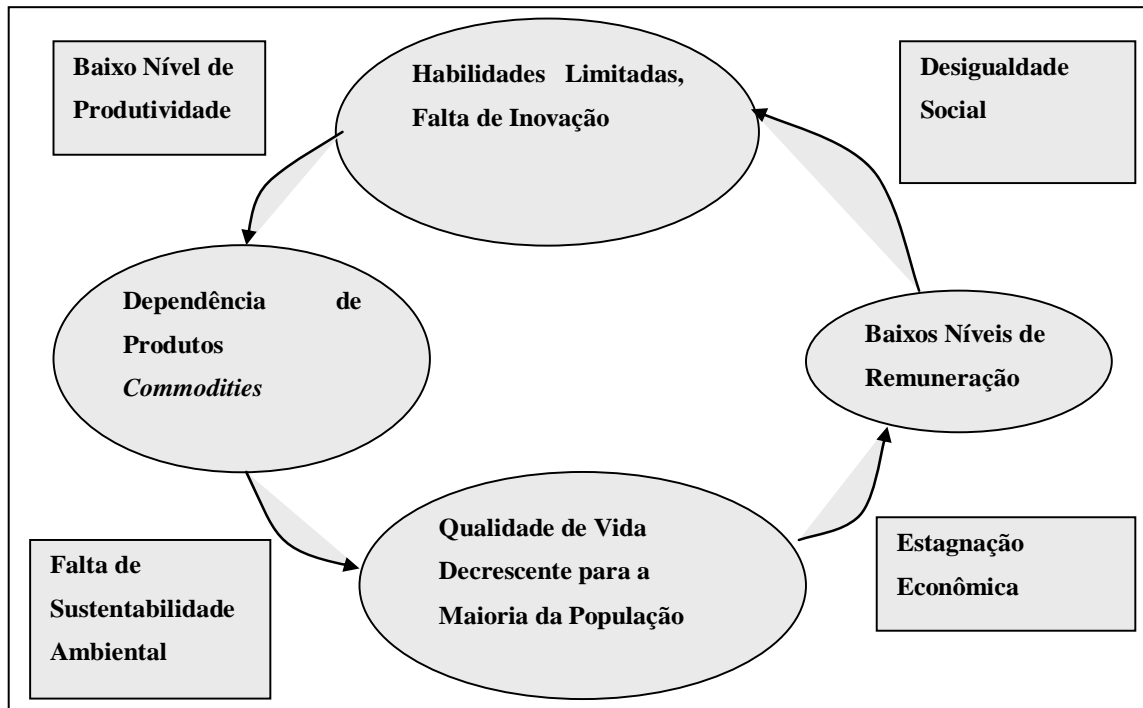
Baixo Nível de Produtividade

Habilidades Limitadas, Falta de Inovação

Desigualdade Social

Dependência de Produtos *Commodities*

Baixos Níveis de Remuneração

Qualidade de Vida Decrescente para a Maioria da População

Estagnação Econômica

Falta de Sustentabilidade Ambiental